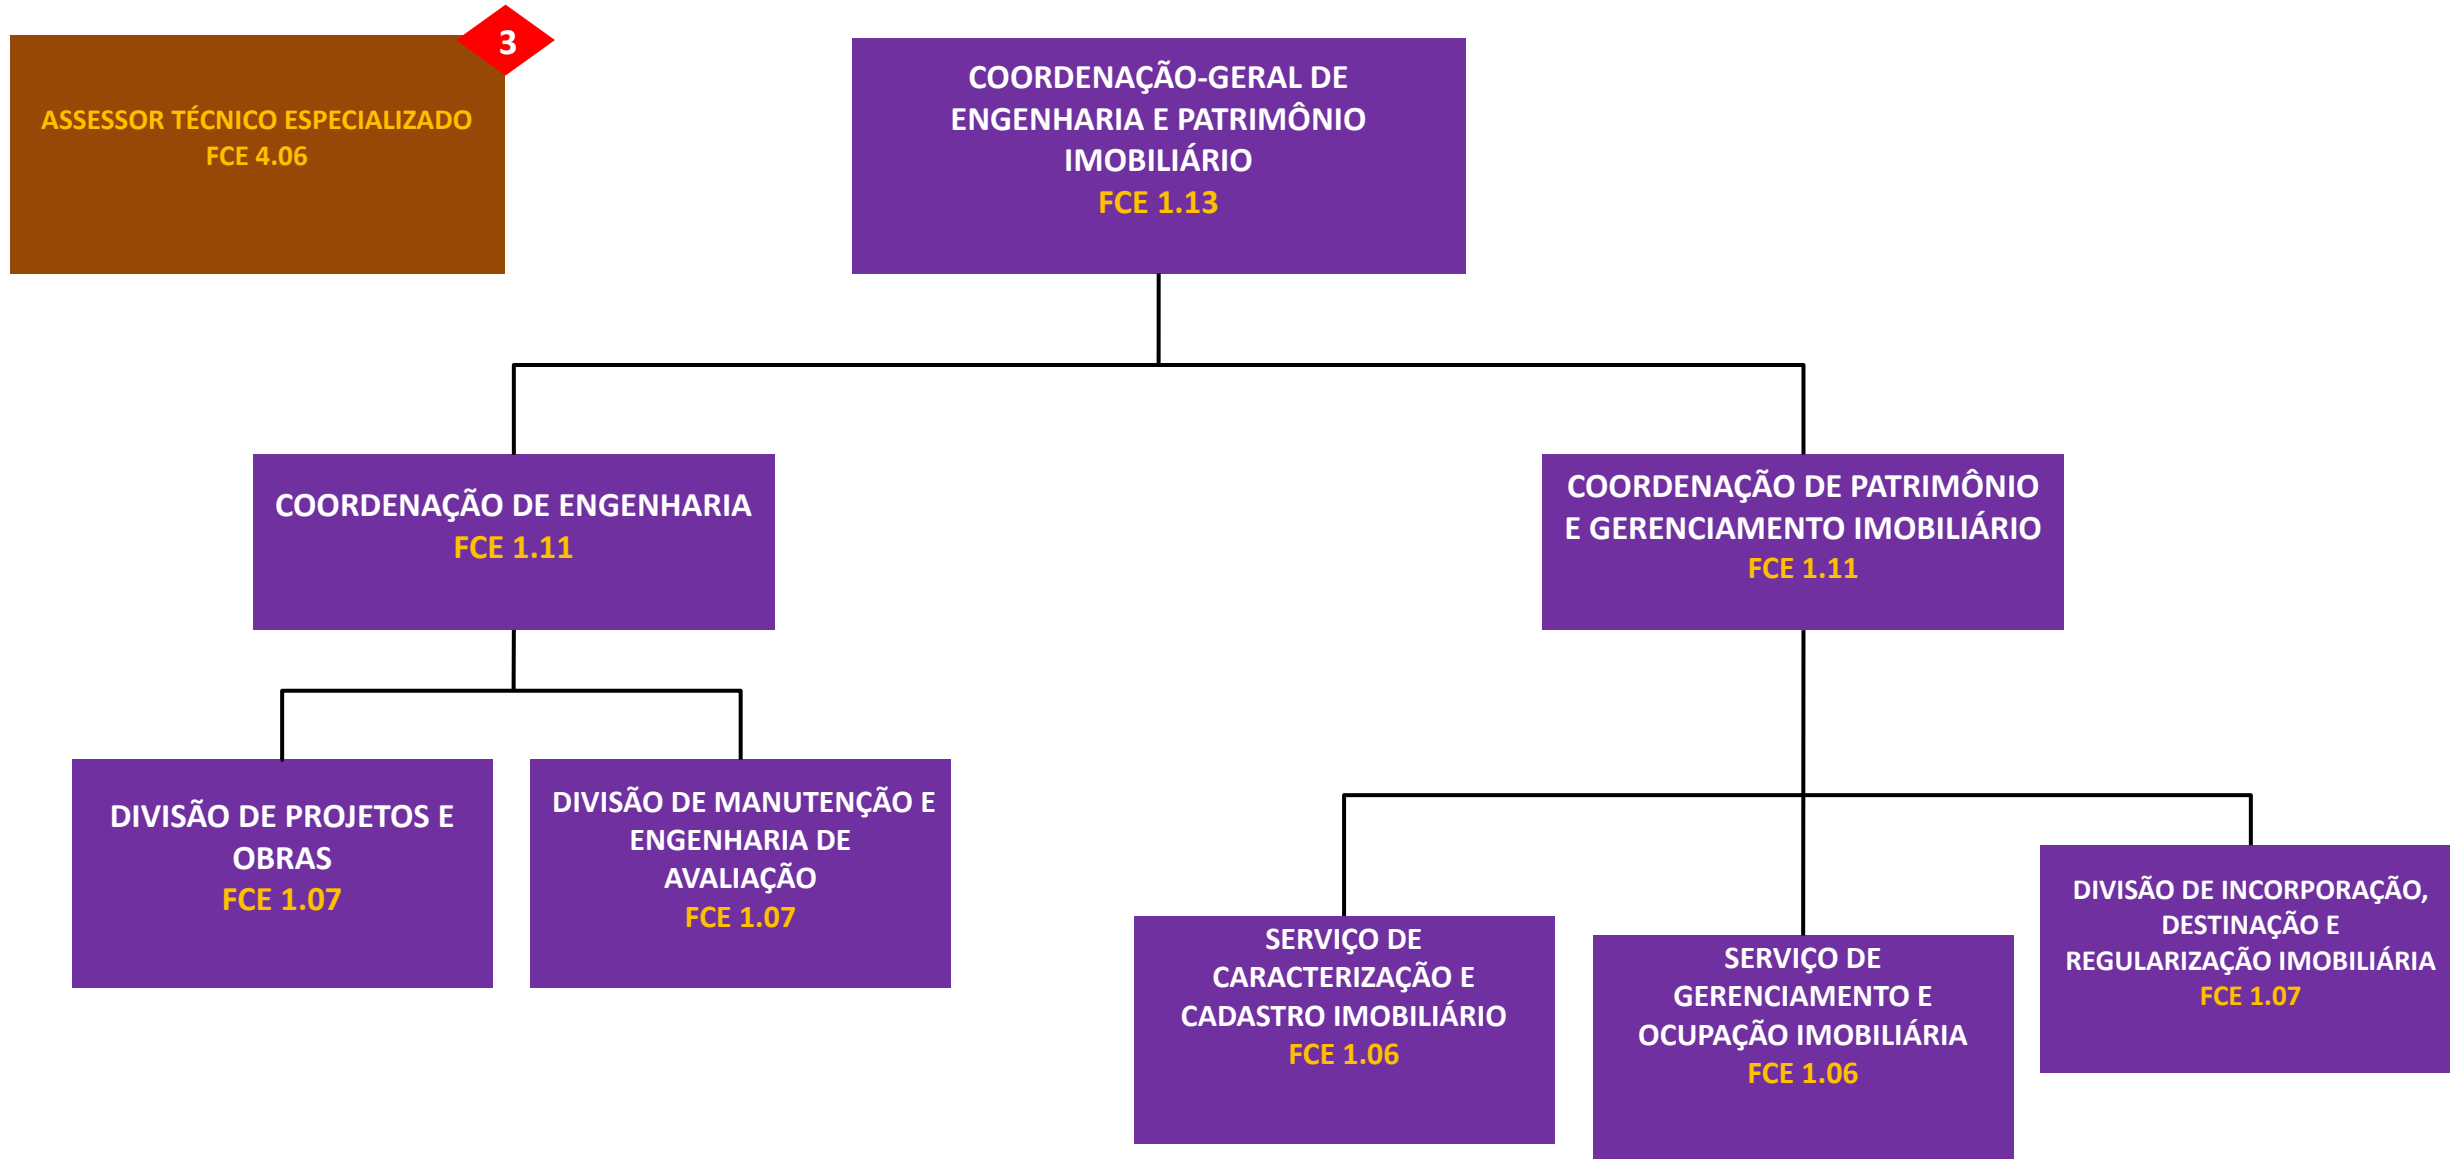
ASSESSOR TÉCNICO ESPECIALIZADO
FCE 4.06

3

COORDENAÇÃO-GERAL DE ENGENHARIA E PATRIMÔNIO IMOBILIÁRIO
FCE 1.13

COORDENAÇÃO DE ENGENHARIA
FCE 1.11

COORDENAÇÃO DE PATRIMÔNIO E GERENCIAMENTO IMOBILIÁRIO
FCE 1.11

DIVISÃO DE PROJETOS E OBRAS
FCE 1.07

DIVISÃO DE MANUTENÇÃO E ENGENHARIA DE AVALIAÇÃO
FCE 1.07

SERVIÇO DE CARACTERIZAÇÃO E CADASTRO IMOBILIÁRIO
FCE 1.06

SERVIÇO DE GERENCIAMENTO E OCUPAÇÃO IMOBILIÁRIA
FCE 1.06

DIVISÃO DE INCORPORAÇÃO, DESTINAÇÃO E REGULARIZAÇÃO IMOBILIÁRIA
FCE 1.07